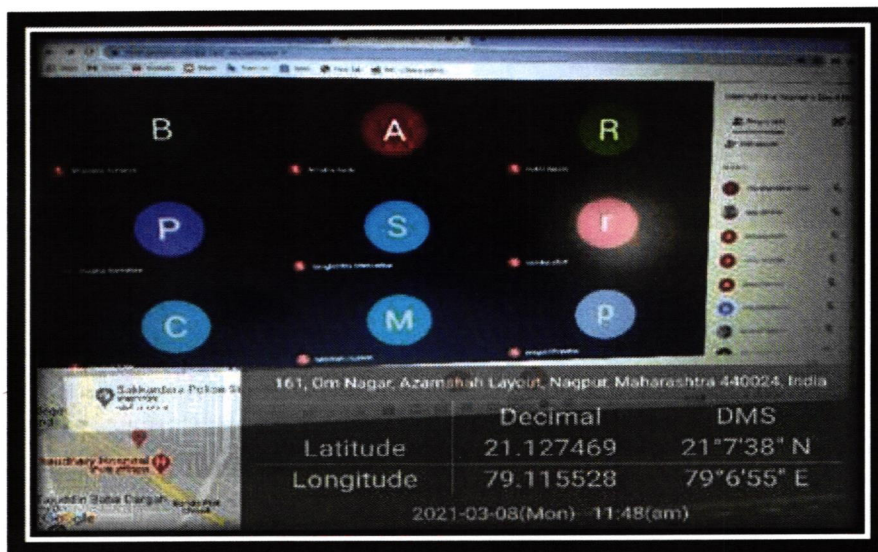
B

A

R

P

S

r

C

M

p

Sakkardara Police St

Chaudhary Hospital

Tajuddin Baba Dargah

Google

161, Om Nagar, Azamshah Layout, Nagpur, Maharashtra 440024, India

| | Decimal | DMS |
|---|---|---|
| Latitude | 21.127469 | 21°7'38" N |
| Longitude | 79.115528 | 79°6'55" E |

2021-03-08(Mon) 11:48(am)